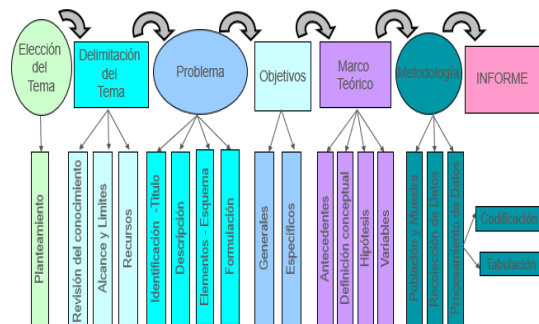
Elección del Tema

Delimitación del Tema

Problema

Objetivos

Marco Teórico

Metodología

INFORME

Planteamiento

Revisión del conocimiento

Alcance y Límites

Recursos

Identificación - Título

Descripción

Elementos - Esquema

Formulación

Generales

Específicos

Antecedentes

Definición conceptual

Hipótesis

Variables

Población y Muestra

Recolección de Datos

Procesamiento de Datos

Codificación

Tabulación